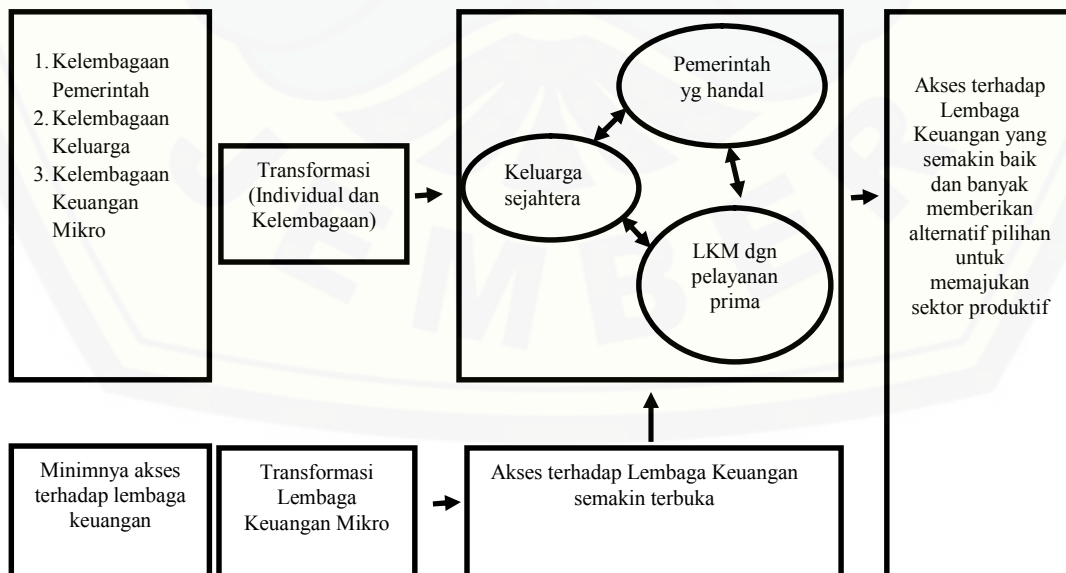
1. Kelembagaan Pemerintah
2. Kelembagaan Keluarga
3. Kelembagaan Keuangan Mikro

Transformasi (Individual dan Kelembagaan)

Pemerintah yg handal

Keluarga sejahtera

LKM dgn pelayanan prima

Akses terhadap Lembaga Keuangan yang semakin baik dan banyak memberikan alternatif pilihan untuk memajukan sektor produktif

Minimnya akses terhadap lembaga keuangan

Transformasi Lembaga Keuangan Mikro

Akses terhadap Lembaga Keuangan semakin terbuka